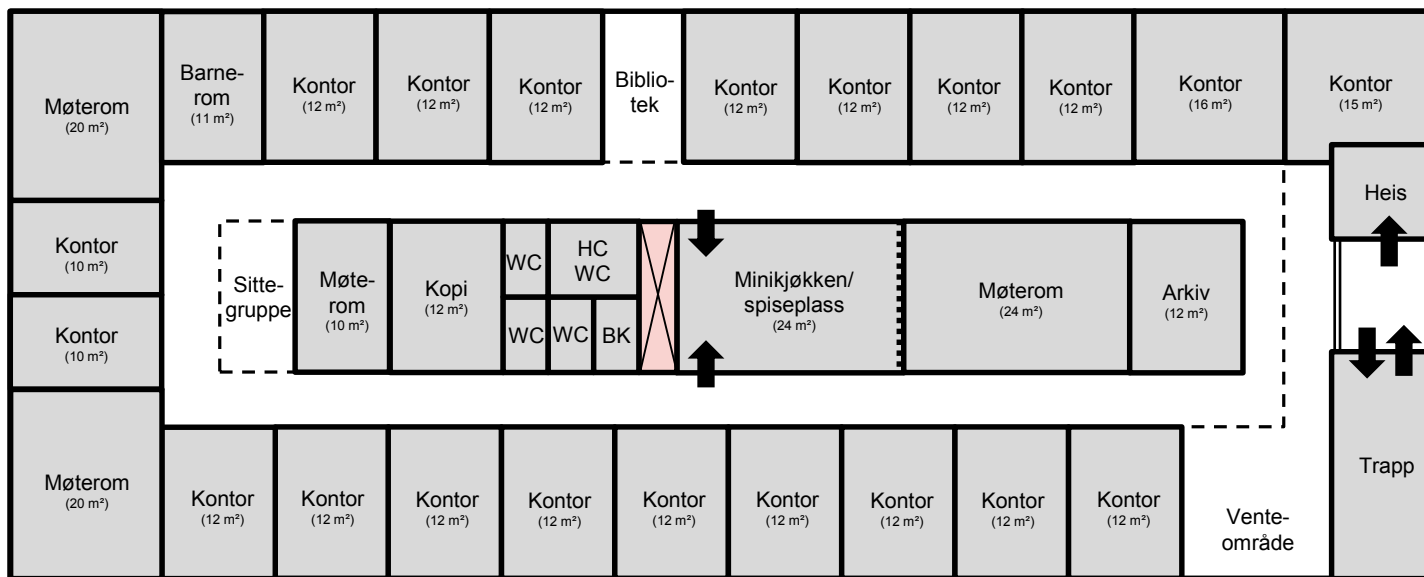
Møterom (20 m²)

Barnerom (11 m²)

Kontor (12 m²)

Kontor (12 m²)

Kontor (12 m²)

Bibliotek

Kontor (12 m²)

Kontor (12 m²)

Kontor (12 m²)

Kontor (12 m²)

Kontor (16 m²)

Kontor (15 m²)

Heis

Kontor (10 m²)

Kontor (10 m²)

Sittegruppe

Møterom (10 m²)

Kopi (12 m²)

WC

HC WC

WC

WC

BK

Minikjøkken/ spiseplass (24 m²)

Møterom (24 m²)

Arkiv (12 m²)

Møterom (20 m²)

Kontor (12 m²)

Kontor (12 m²)

Kontor (12 m²)

Kontor (12 m²)

Kontor (12 m²)

Kontor (12 m²)

Kontor (12 m²)

Kontor (12 m²)

Kontor (12 m²)

Venteområde

Trapp